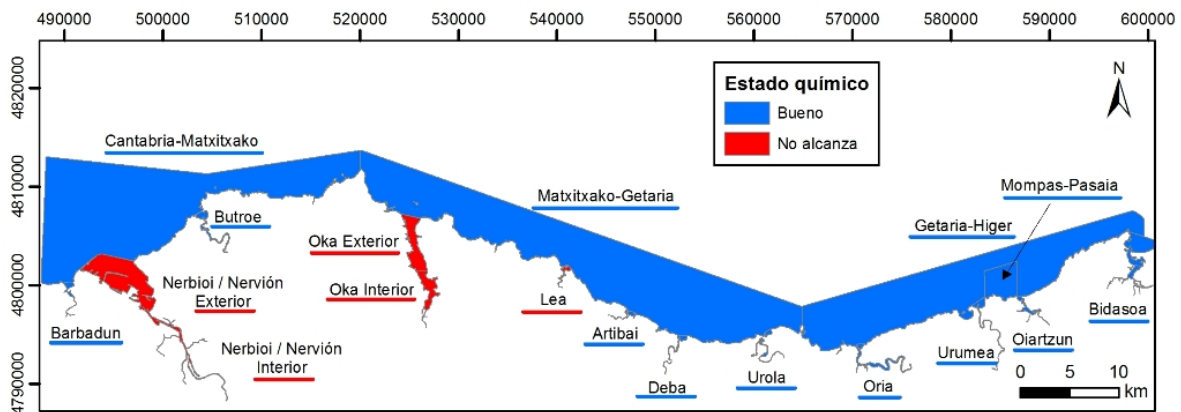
490000 500000 510000 520000 530000 540000 550000 560000 570000 580000 590000 600000

4820000
4810000
4800000
4790000

Estado químico
Bueno
No alcanza

N

Cantabria-Matxitxako
Butroe
Oka Exterior
Oka Interior
Matxitxako-Getaria
Mompas-Pasaia
Getaria-Higer
Nerbioi / Nervión Exterior
Nerbioi / Nervión Interior
Barbadun
Lea
Artibai
Deba
Urola
Oria
Urumea
Oiartzun
Bidasoa

0 5 10
km